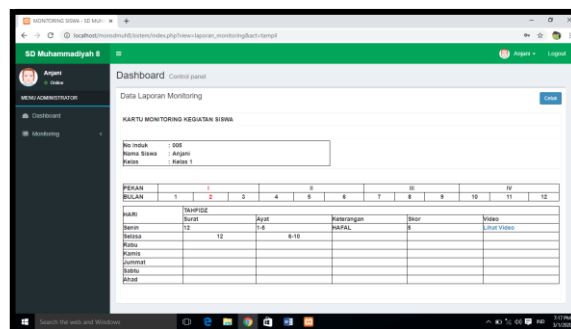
MONITORING SISWA - SD MUH ×  +

localhost/monsdmuh8/sistem/index.php?view=laporan_monitoring&act=tampil

SD Muhammadiyah 8 ≡ Anjani ▾ Logout

Anjani
• Online

MENU ADMINISTRATOR

Dashboard

Monitoring

Dashboard Control panel

Data Laporan Monitoring

Cetak

KARTU MONITORING KEGIATAN SISWA

No Induk : 008
Nama Siswa : Anjani
Kelas : Kelas 1

| PEKAN | I | | | II | | | III | | | IV | | |
|---|---|---|---|---|---|---|---|---|---|---|---|---|
| BULAN | 1 | 2 | 3 | 4 | 5 | 6 | 7 | 8 | 9 | 10 | 11 | 12 |

| HARI | TAHFIDZ | | | | |
|---|---|---|---|---|---|
| | Surat | Ayat | Keterangan | Skor | Video |
| Senin | 12 | 1-5 | HAFAL | 8 | Lihat Video |
| Selasa | 12 | 6-10 | | | |
| Rabu | | | | | |
| Kamis | | | | | |
| Jummat | | | | | |
| Sabtu | | | | | |
| Ahad | | | | | |

Search the web and Windows

IND 3:17 PM 3/1/2020